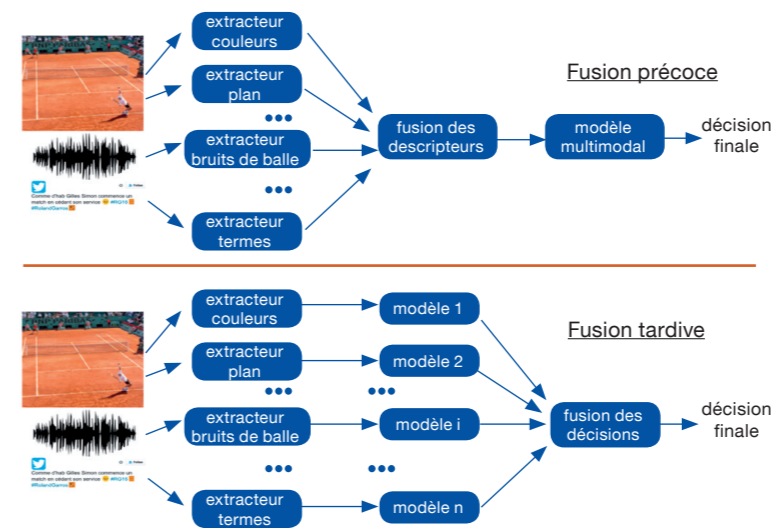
Fusion précoce

extracteur couleurs

extracteur plan

•••

extracteur bruits de balle

•••

extracteur termes

fusion des descripteurs

modèle multimodal

décision finale

Fusion tardive

extracteur couleurs

extracteur plan

•••

extracteur bruits de balle

•••

extracteur termes

modèle 1

modèle 2

•••

modèle i

•••

modèle n

fusion des décisions

décision finale

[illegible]